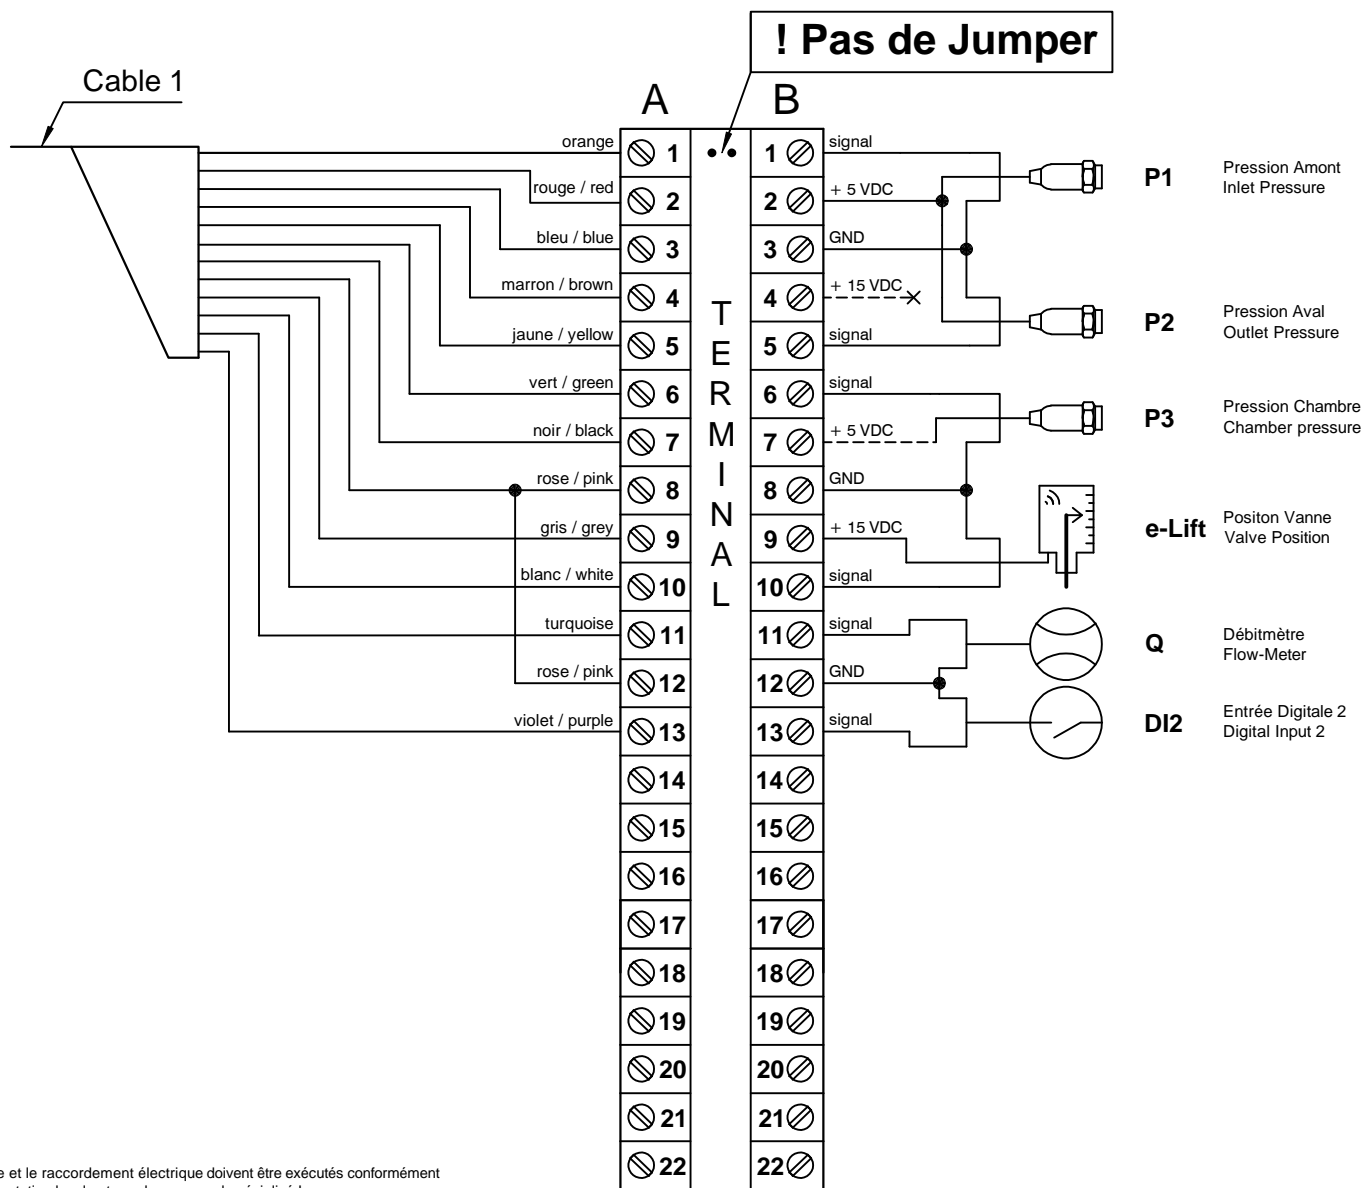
! Pas de Jumper

Cable 1

A

B

orange 1
rouge / red 2
bleu / blue 3
marron / brown 4
jaune / yellow 5
vert / green 6
noir / black 7
rose / pink 8
gris / grey 9
blanc / white 10
turquoise 11
rose / pink 12
violet / purple 13
14
15
16
17
18
19
20
21
22

TERMINAL

1 signal
2 + 5 VDC
3 GND
4 + 15 VDC
5 signal
6 signal
7 + 5 VDC
8 GND
9 + 15 VDC
10 signal
11 signal
12 GND
13 signal
14
15
16
17
18
19
20
21
22

P1 Pression Amont Inlet Pressure

P2 Pression Aval Outlet Pressure

P3 Pression Chambre Chamber pressure

e-Lift Positon Vanne Valve Position

Q Débitmètre Flow-Meter

DI2 Entrée Digitale 2 Digital Input 2

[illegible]e et le raccordement électrique doivent être exécutés conformément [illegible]